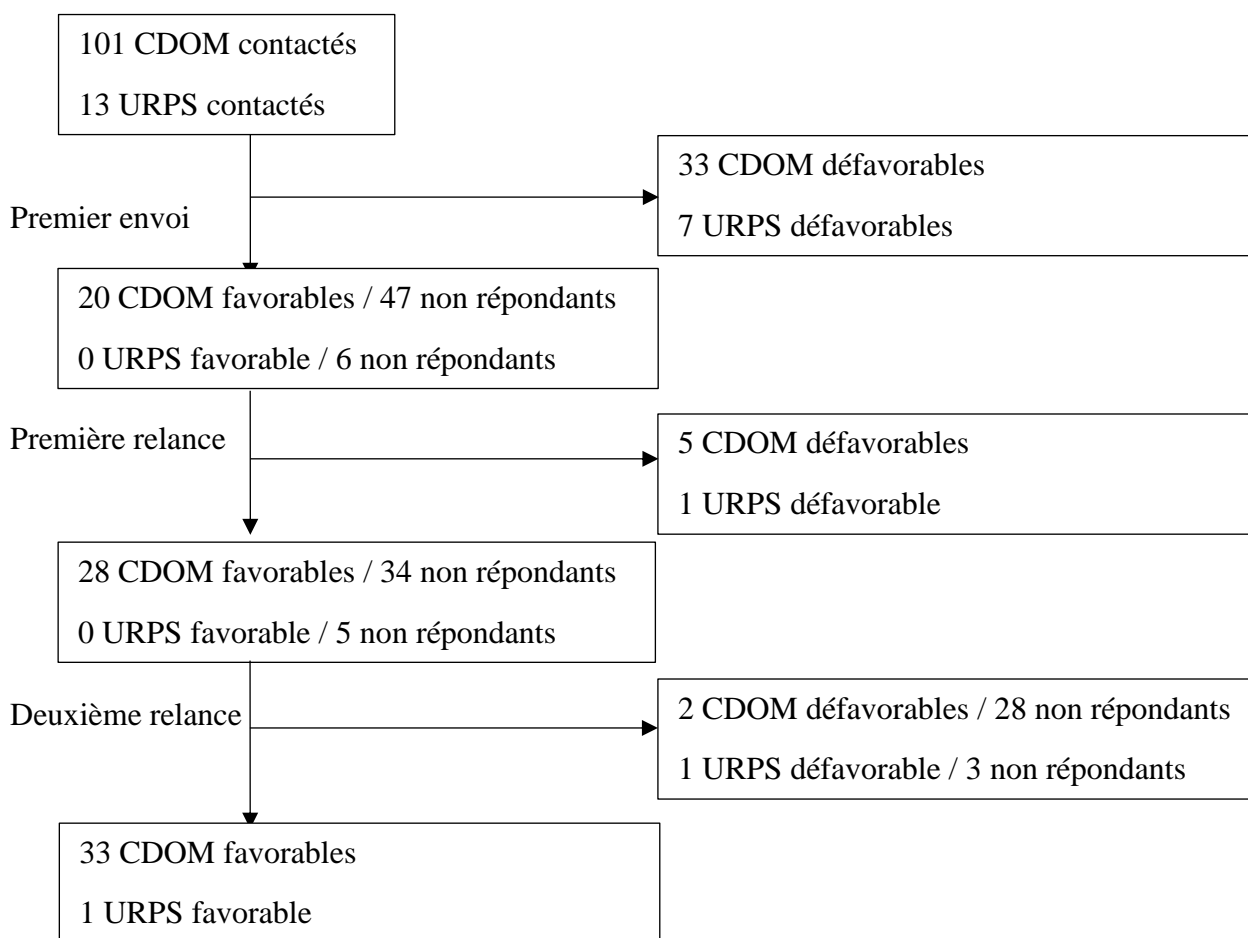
101 CDOM contactés

13 URPS contactés

Premier envoi

33 CDOM défavorables

7 URPS défavorables

20 CDOM favorables / 47 non répondants

0 URPS favorable / 6 non répondants

Première relance

5 CDOM défavorables

1 URPS défavorable

28 CDOM favorables / 34 non répondants

0 URPS favorable / 5 non répondants

Deuxième relance

2 CDOM défavorables / 28 non répondants

1 URPS défavorable / 3 non répondants

33 CDOM favorables

1 URPS favorable